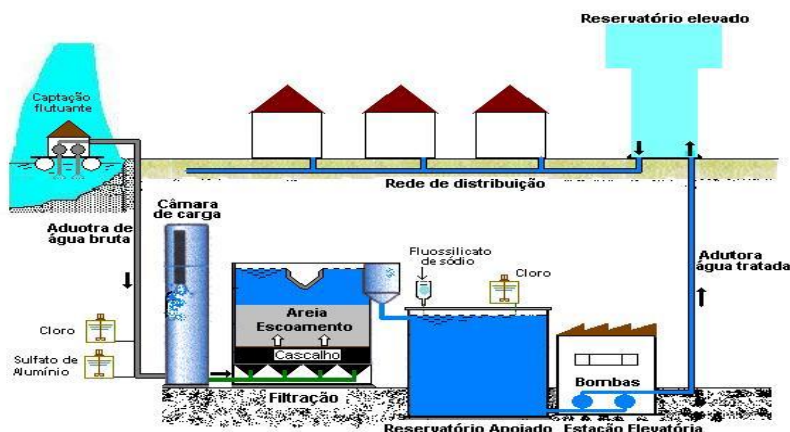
Reservatório elevado

Captação flutuante

Rede de distribuição

Câmara de carga

Aduotra de água bruta

Fluossilicato de sódio

Cloro

Adutora água tratada

Areia

Escoamento

Cascalho

Cloro

Sulfato de Alumínio

Filtração

Bombas

Reservatório Apoiado

Estação Elevatória